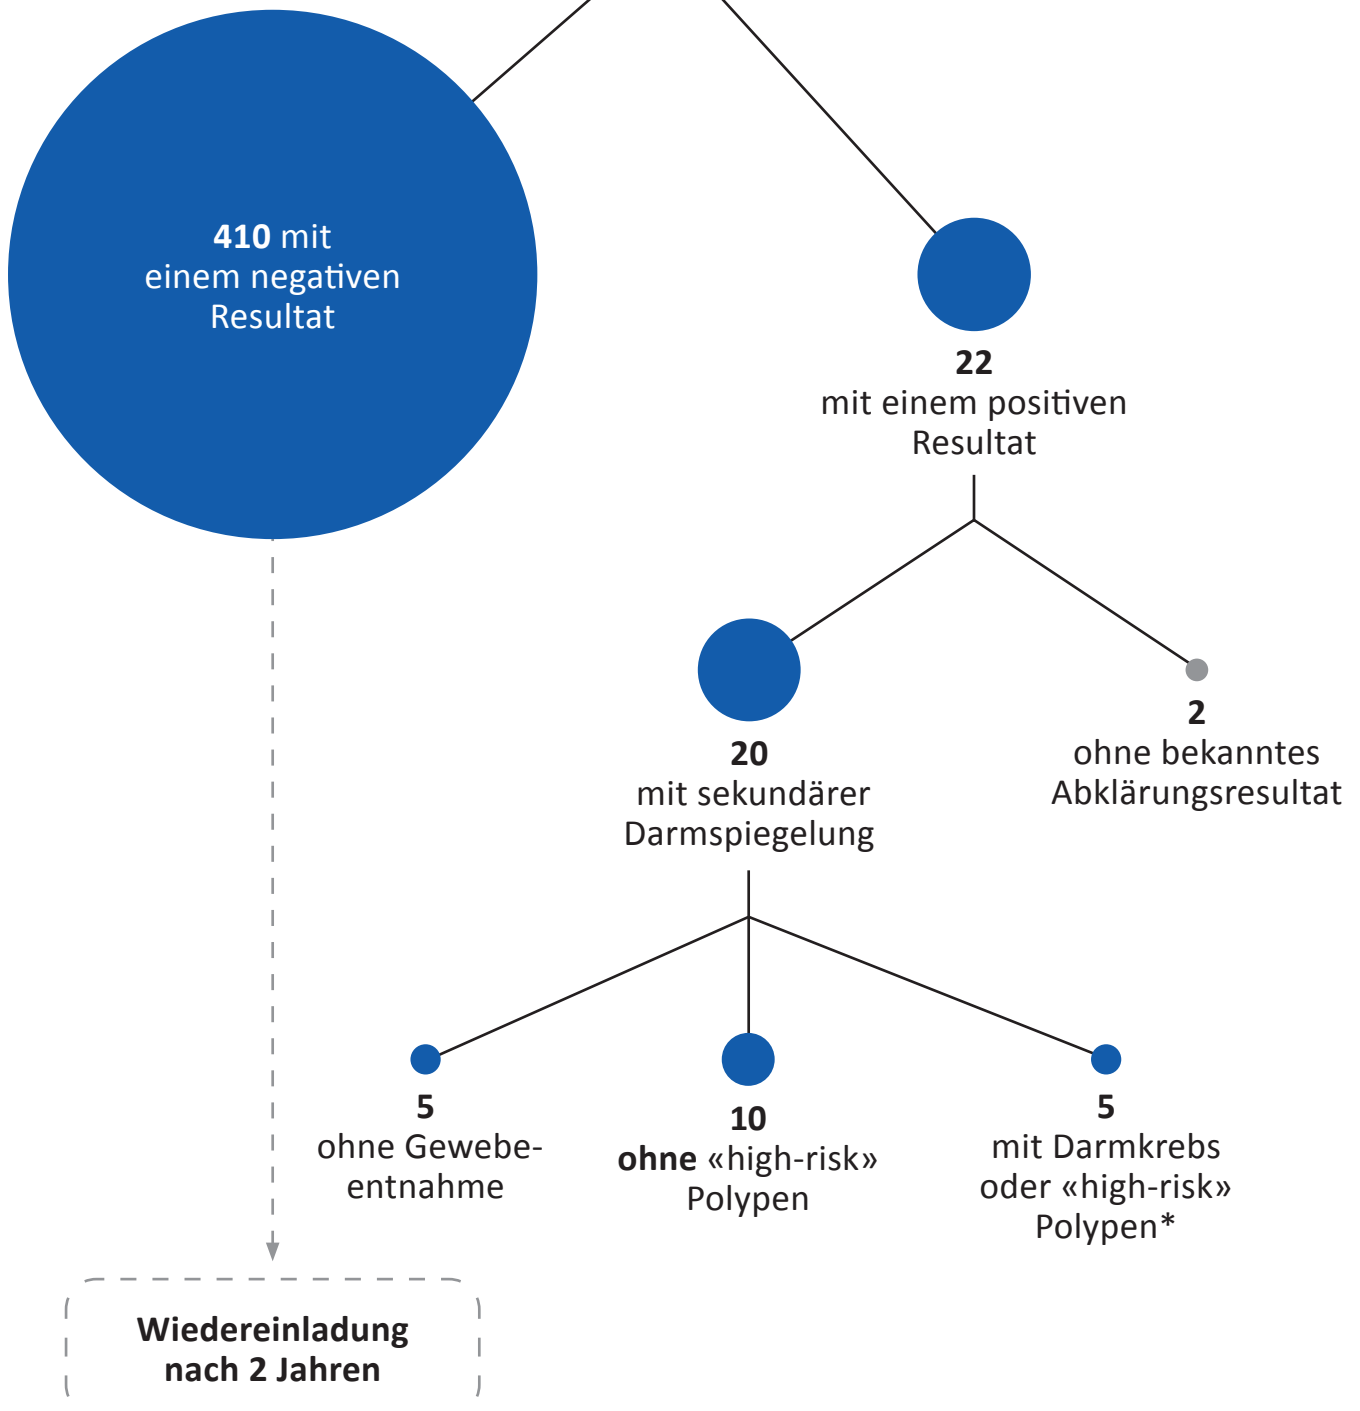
**410** mit einem negativen Resultat

**22**
mit einem positiven Resultat

**20**
mit sekundärer Darmspiegelung

**2**
ohne bekanntes Abklärungsresultat

**5**
ohne Gewebeentnahme

**10**
**ohne** «high-risk» Polypen

**5**
mit Darmkrebs oder «high-risk» Polypen*

**Wiedereinladung nach 2 Jahren**